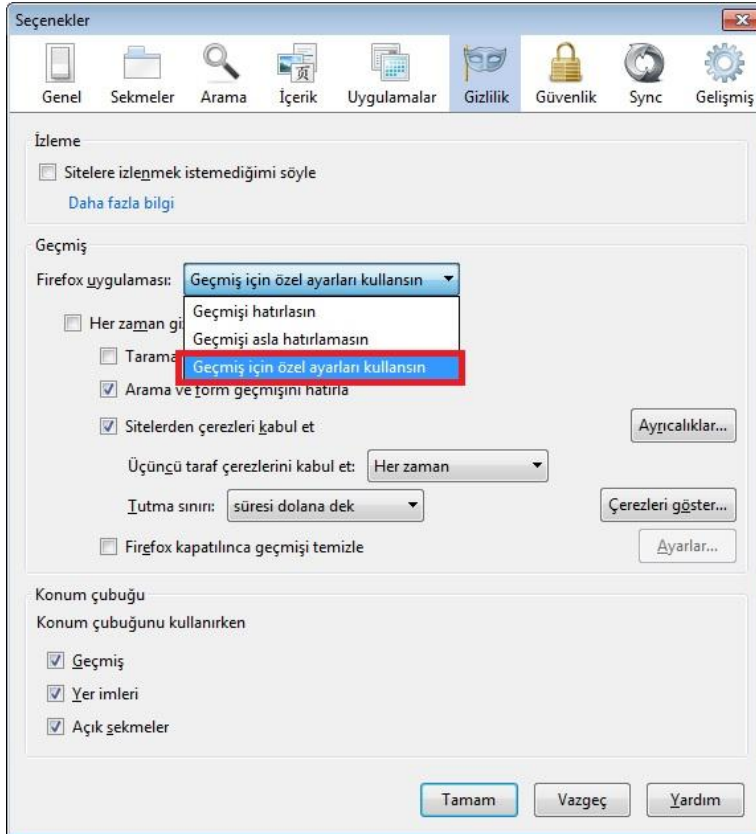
Seçenekler

Genel Sekmeler Arama İçerik Uygulamalar Gizlilik Güvenlik Sync Gelişmiş

İzleme

Sitelere izlenmek istemediğimi söyle

Daha fazla bilgi

Geçmiş

Firefox uygulaması: Geçmiş için özel ayarları kullansın

Geçmişi hatırlasın
Geçmişi asla hatırlamasın
Geçmiş için özel ayarları kullansın

Her zaman gi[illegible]

Tarama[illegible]

Arama ve form geçmişini hatırla

Sitelerden çerezleri kabul et

Ayrıcalıklar...

Üçüncü taraf çerezlerini kabul et: Her zaman

Tutma sınırı: süresi dolana dek

Çerezleri göster...

Firefox kapatılınca geçmişi temizle

Ayarlar...

Konum çubuğu

Konum çubuğunu kullanırken

Geçmiş

Yer imleri

Açık sekmeler

Tamam Vazgeç Yardım